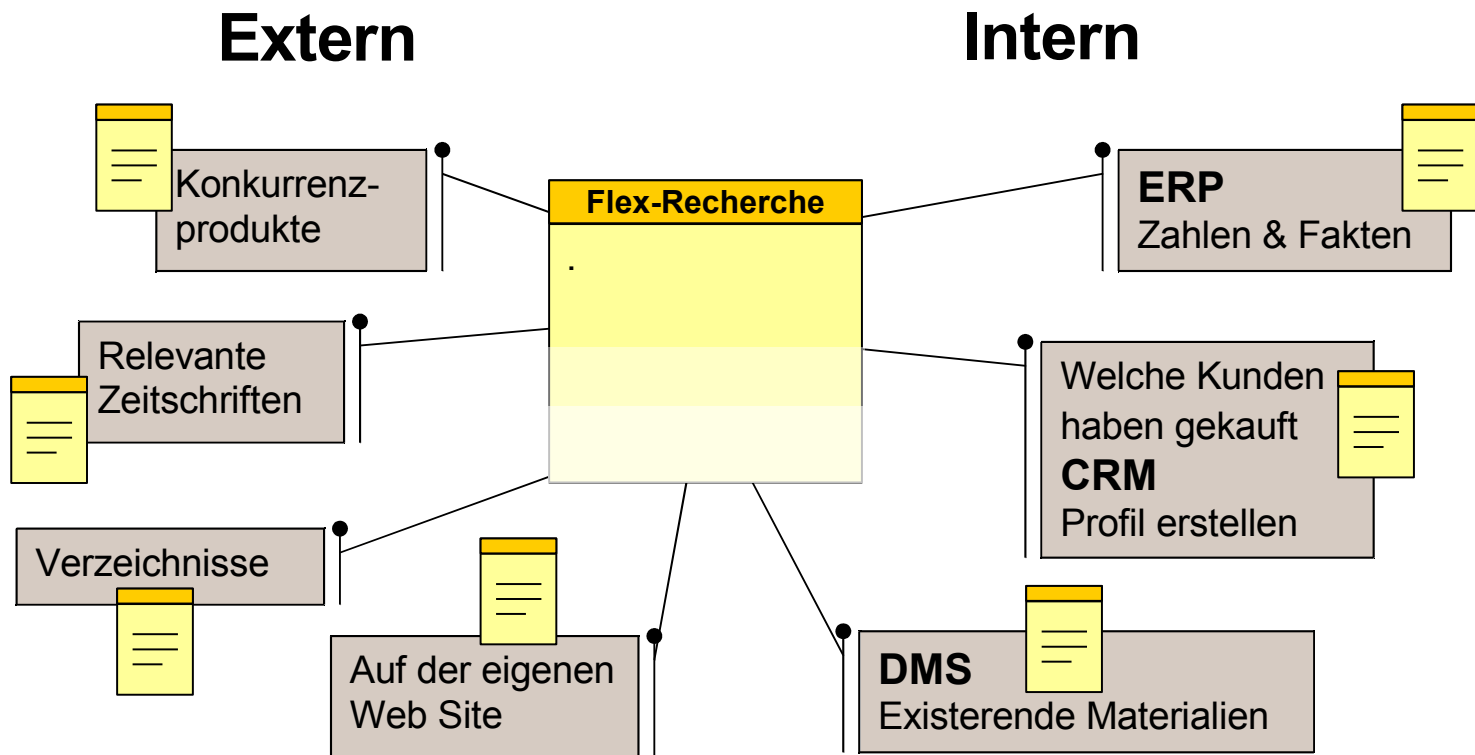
Extern

Intern

Konkurrenzprodukte

Flex-Recherche

.

ERP
Zahlen & Fakten

Relevante Zeitschriften

Welche Kunden haben gekauft
CRM
Profil erstellen

Verzeichnisse

Auf der eigenen Web Site

DMS
Existerende Materialien